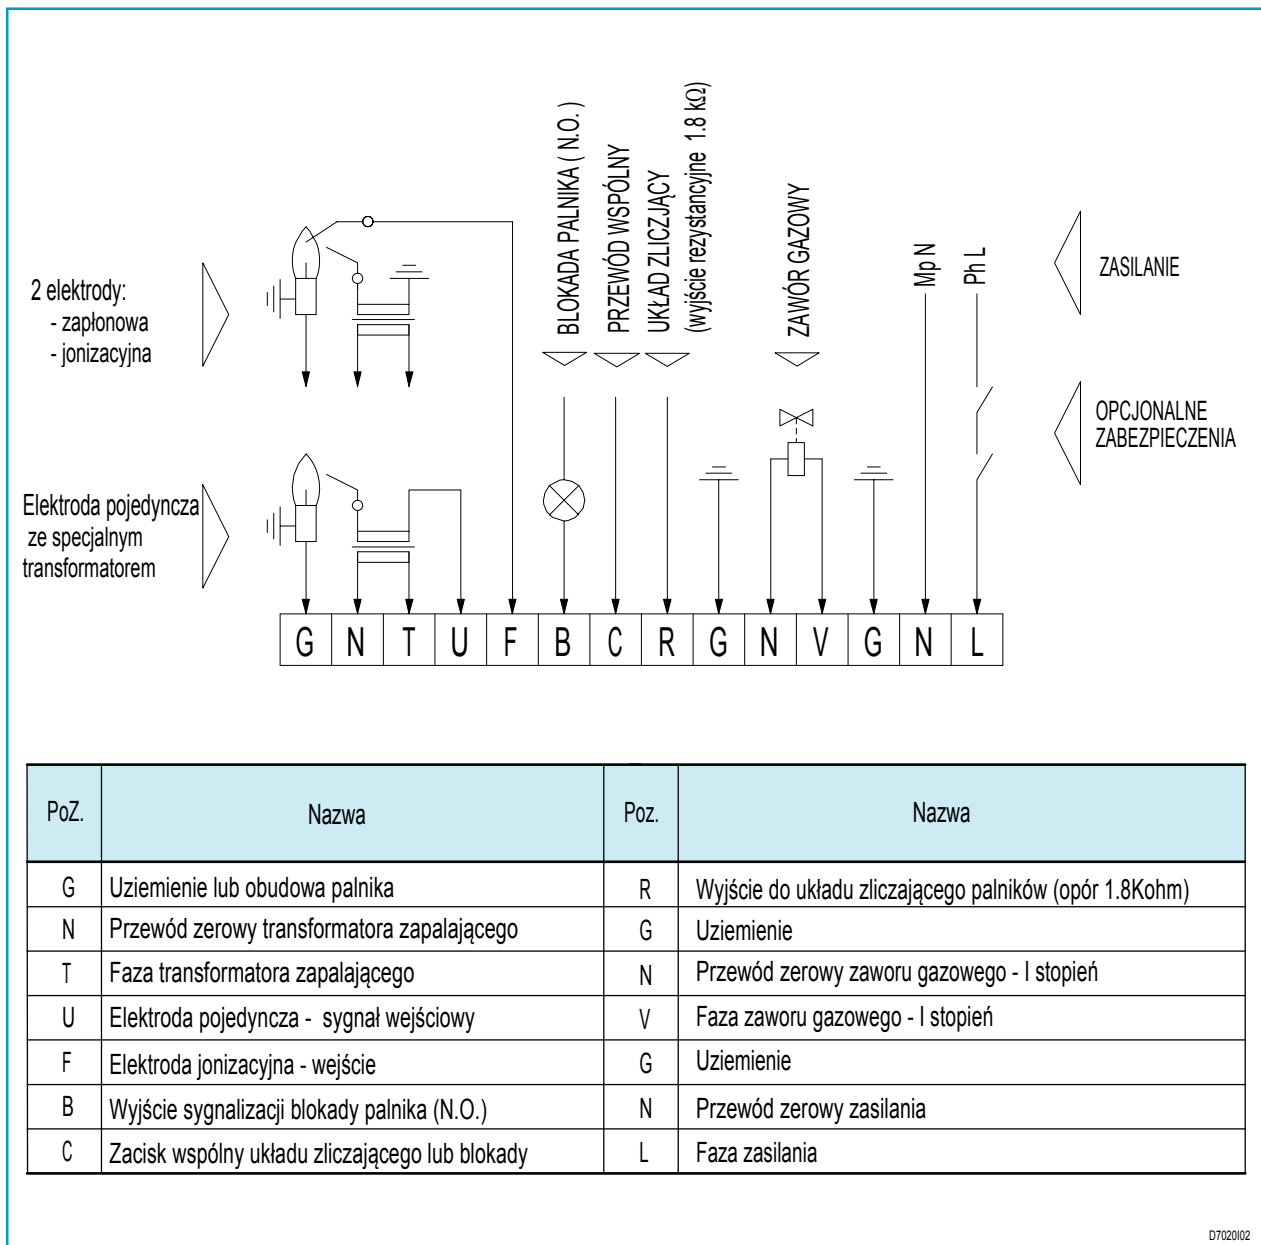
BLOKADA PALNIKA ( N.O. )
PRZEWÓD WSPÓLNY
UKŁAD ZLICZAJĄCY
(wyjście rezystancyjne 1.8 kΩ)
ZAWÓR GAZOWY
Mp N
Ph L
ZASILANIE

2 elektrody:
- zapłonowa
- jonizacyjna

OPCJONALNE ZABEZPIECZENIA

Elektroda pojedyncza ze specjalnym transformatorem

| G | N | T | U | F | B | C | R | G | N | V | G | N | L |
|---|---|---|---|---|---|---|---|---|---|---|---|---|---|

| PoZ. | Nazwa | Poz. | Nazwa |
|---|---|---|---|
| G | Uziemienie lub obudowa palnika | R | Wyjście do układu zliczającego palników (opór 1.8Kohm) |
| N | Przewód zerowy transformatora zapalającego | G | Uziemienie |
| T | Faza transformatora zapalającego | N | Przewód zerowy zaworu gazowego - I stopień |
| U | Elektroda pojedyncza - sygnał wejściowy | V | Faza zaworu gazowego - I stopień |
| F | Elektroda jonizacyjna - wejście | G | Uziemienie |
| B | Wyjście sygnalizacji blokady palnika (N.O.) | N | Przewód zerowy zasilania |
| C | Zacisk wspólny układu zliczającego lub blokady | L | Faza zasilania |

D7020I02